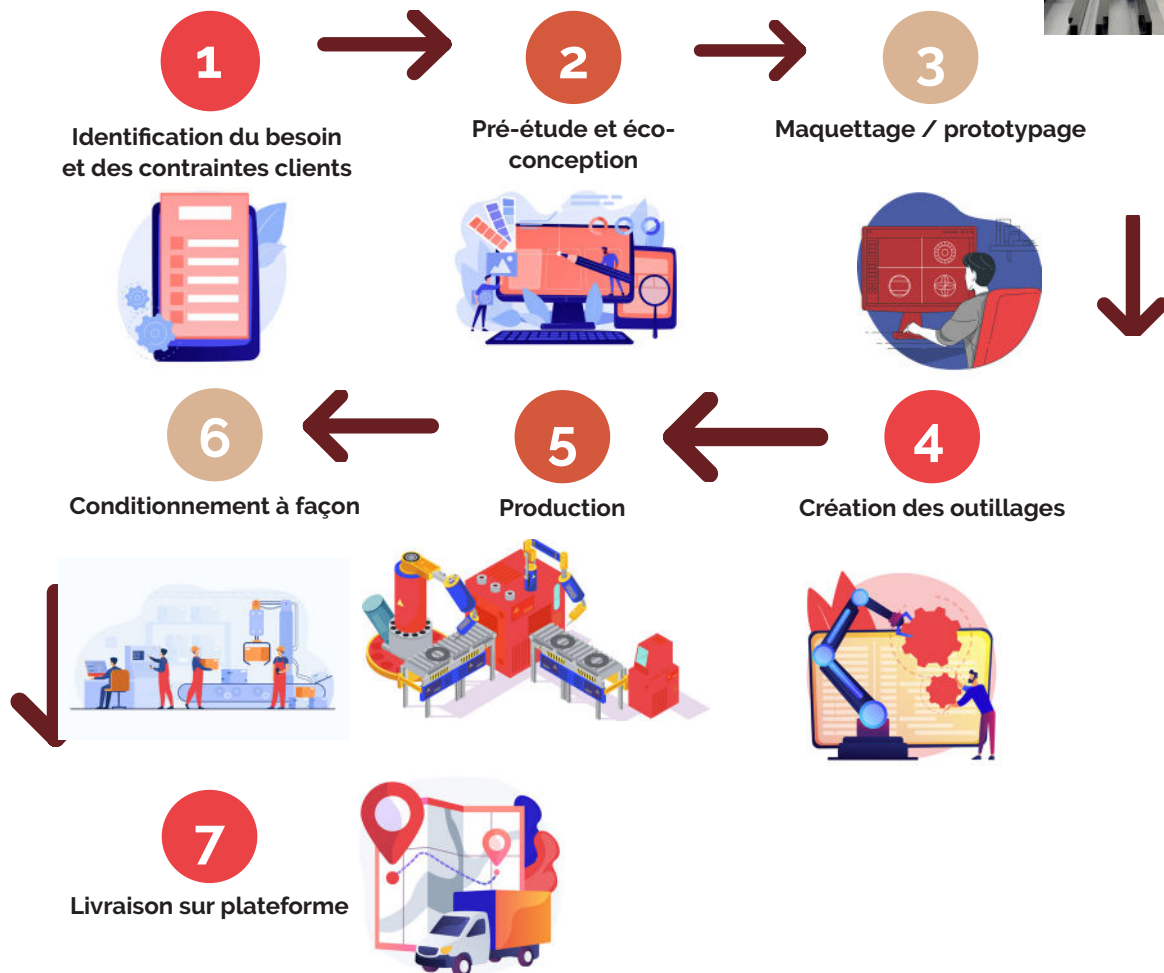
1
Identification du besoin et des contraintes clients

2
Pré-étude et éco-conception

3
Maquettage / prototypage

6
Conditionnement à façon

5
Production

4
Création des outillages

7
Livraison sur plateforme